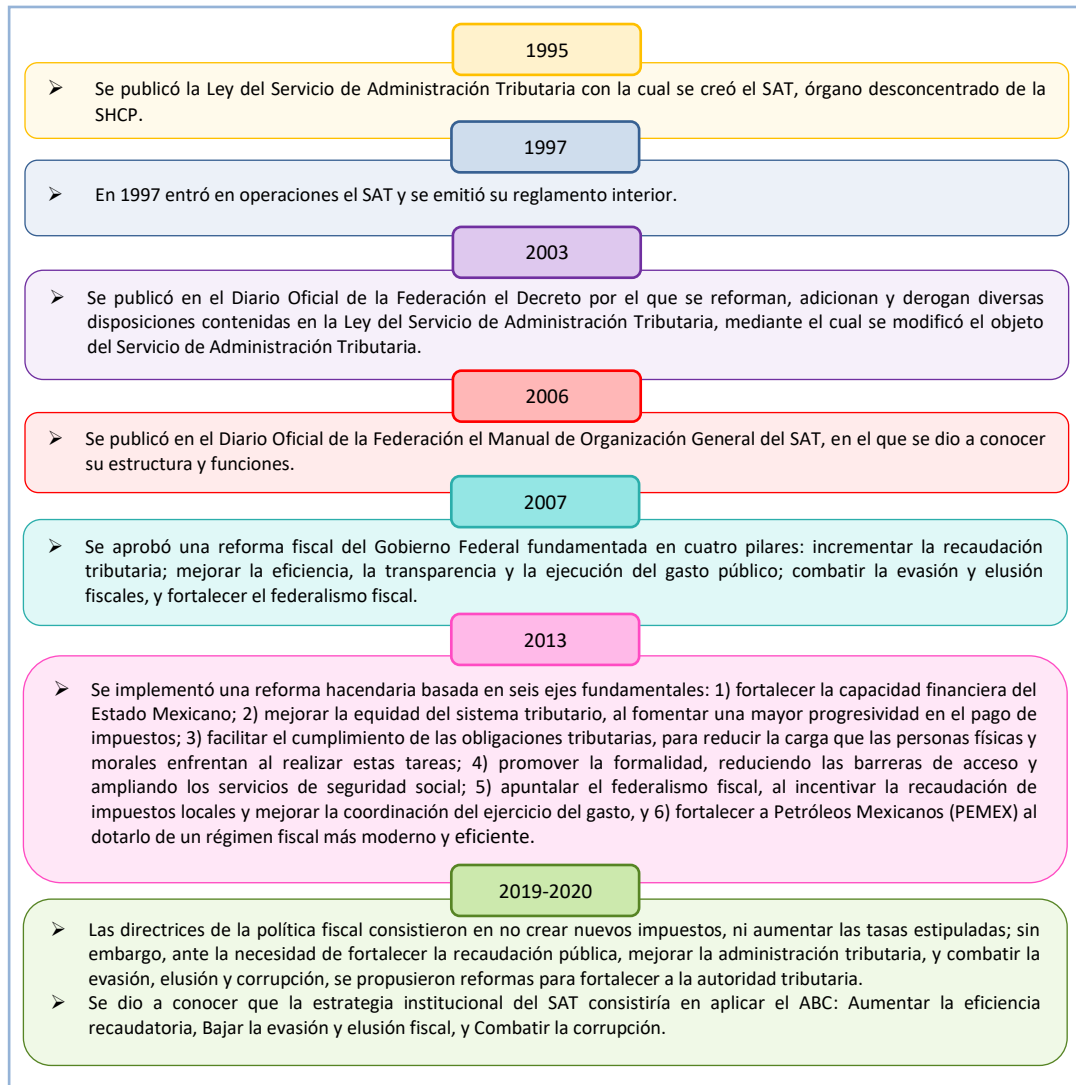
1995

➢ Se publicó la Ley del Servicio de Administración Tributaria con la cual se creó el SAT, órgano desconcentrado de la SHCP.

1997

➢ En 1997 entró en operaciones el SAT y se emitió su reglamento interior.

2003

➢ Se publicó en el Diario Oficial de la Federación el Decreto por el que se reforman, adicionan y derogan diversas disposiciones contenidas en la Ley del Servicio de Administración Tributaria, mediante el cual se modificó el objeto del Servicio de Administración Tributaria.

2006

➢ Se publicó en el Diario Oficial de la Federación el Manual de Organización General del SAT, en el que se dio a conocer su estructura y funciones.

2007

➢ Se aprobó una reforma fiscal del Gobierno Federal fundamentada en cuatro pilares: incrementar la recaudación tributaria; mejorar la eficiencia, la transparencia y la ejecución del gasto público; combatir la evasión y elusión fiscales, y fortalecer el federalismo fiscal.

2013

➢ Se implementó una reforma hacendaria basada en seis ejes fundamentales: 1) fortalecer la capacidad financiera del Estado Mexicano; 2) mejorar la equidad del sistema tributario, al fomentar una mayor progresividad en el pago de impuestos; 3) facilitar el cumplimiento de las obligaciones tributarias, para reducir la carga que las personas físicas y morales enfrentan al realizar estas tareas; 4) promover la formalidad, reduciendo las barreras de acceso y ampliando los servicios de seguridad social; 5) apuntalar el federalismo fiscal, al incentivar la recaudación de impuestos locales y mejorar la coordinación del ejercicio del gasto, y 6) fortalecer a Petróleos Mexicanos (PEMEX) al dotarlo de un régimen fiscal más moderno y eficiente.

2019-2020

➢ Las directrices de la política fiscal consistieron en no crear nuevos impuestos, ni aumentar las tasas estipuladas; sin embargo, ante la necesidad de fortalecer la recaudación pública, mejorar la administración tributaria, y combatir la evasión, elusión y corrupción, se propusieron reformas para fortalecer a la autoridad tributaria.
➢ Se dio a conocer que la estrategia institucional del SAT consistiría en aplicar el ABC: Aumentar la eficiencia recaudatoria, Bajar la evasión y elusión fiscal, y Combatir la corrupción.